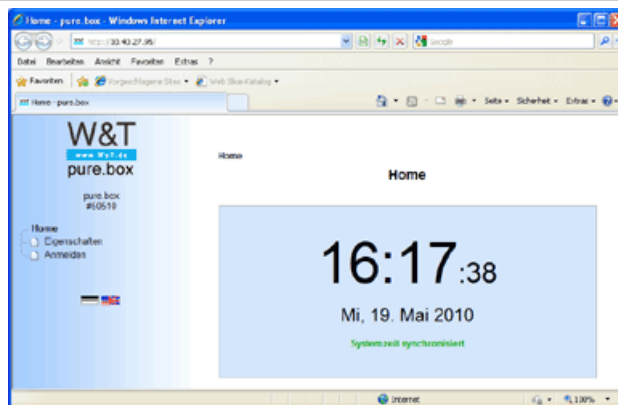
Home - pure.box - Windows Internet Explorer

http://10.40.27.99/

Google

Datei Bearbeiten Ansicht Favoriten Extras ?

Favoriten

Vorgeschlagene Sites

Web Slice-Katalog

Home - pure.box

Seite Sicherheit Extras

W&T

www.WuT.de

pure.box

pure.box
#60610

Home
Eigenschaften
Anmelden

Home

Home

16:17:38

Mi, 19. Mai 2010

Systemzeit synchronisiert

Internet

100%